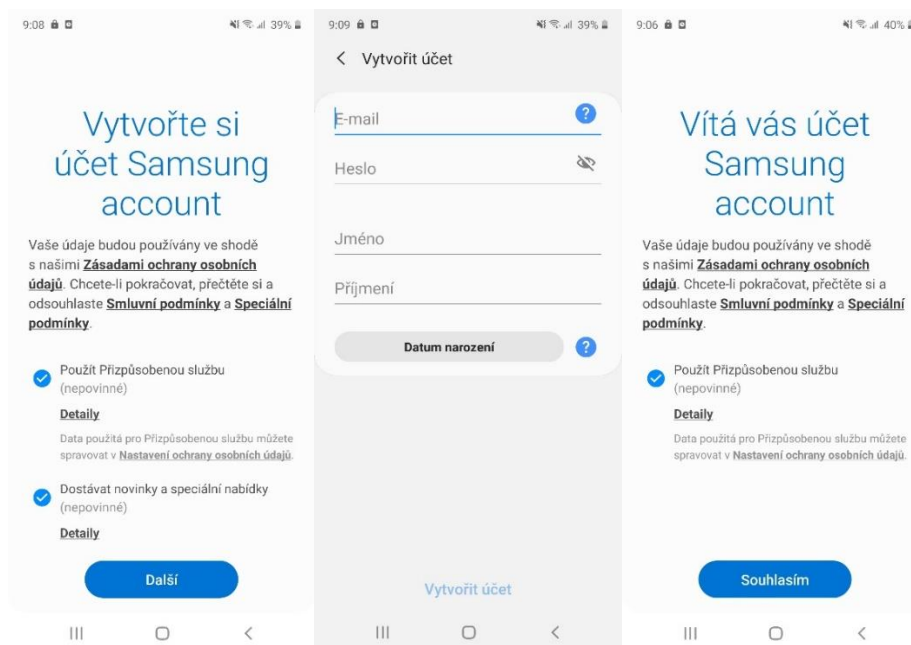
9:08 39%

Vytvořte si účet Samsung account

Vaše údaje budou používány ve shodě s našimi **Zásadami ochrany osobních údajů**. Chcete-li pokračovat, přečtěte si a odsouhlaste **Smluvní podmínky** a **Speciální podmínky**.

Použít Přizpůsobenou službu (nepovinné)

Detaily

Data použitá pro Přizpůsobenou službu můžete spravovat v Nastavení ochrany osobních údajů.

Dostávat novinky a speciální nabídky (nepovinné)

Detaily

Další

9:09 39%

< Vytvořit účet

E-mail

Heslo

Jméno

Příjmení

Datum narození

Vytvořit účet

9:06 40%

Vítá vás účet Samsung account

Vaše údaje budou používány ve shodě s našimi **Zásadami ochrany osobních údajů**. Chcete-li pokračovat, přečtěte si a odsouhlaste **Smluvní podmínky** a **Speciální podmínky**.

Použít Přizpůsobenou službu (nepovinné)

Detaily

Data použitá pro Přizpůsobenou službu můžete spravovat v Nastavení ochrany osobních údajů.

Souhlasím